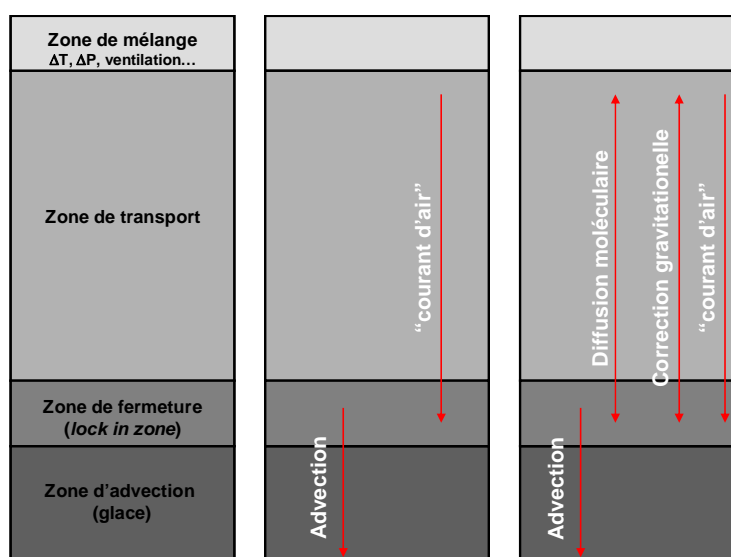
Zone de mélange
$\Delta T$, $\Delta P$, ventilation…

Zone de transport

Zone de fermeture
(*lock in zone*)

Zone d'advection
(glace)

"courant d'air"

Advection

Diffusion moléculaire

Correction gravitationelle

"courant d'air"

Advection